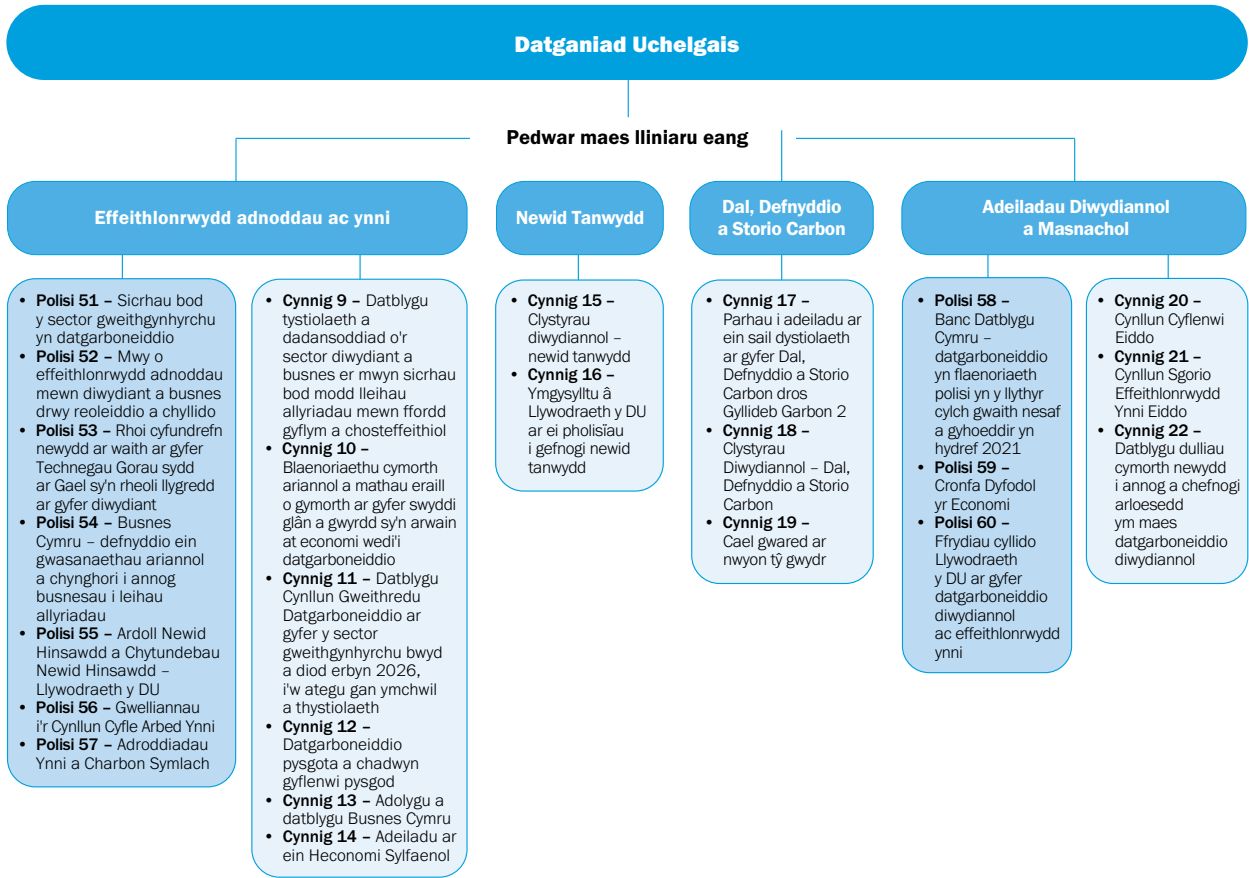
Datganiad Uchelgais

Pedwar maes lliniaru eang

Effeithlonrwydd adnoddau ac ynni

- Polisi 51 – Sicrhau bod y sector gweithgynhyrchu yn datgarboneiddio
- Polisi 52 – Mwy o effeithlonrwydd adnoddau mewn diwydiant a busnes drwy reoleiddio a chyllido
- Polisi 53 – Rhoi cyfundrefn newydd ar waith ar gyfer Technegau Gorau sydd ar Gael sy'n rheoli llygredd ar gyfer diwydiant
- Polisi 54 – Busnes Cymru – defnyddio ein gwasanaethau ariannol a chynghori i annog busnesau i leihau allyriadau
- Polisi 55 – Ardoll Newid Hinsawdd a Chytundebau Newid Hinsawdd – Llywodraeth y DU
- Polisi 56 – Gwelliannau i'r Cynllun Cyfle Arbed Ynni
- Polisi 57 – Adroddiadau Ynni a Charbon Symlach

- Cynnig 9 – Datblygu tystiolaeth a dadansoddiad o'r sector diwydiant a busnes er mwyn sicrhau bod modd lleihau allyriadau mewn ffordd gyflym a chosteffeithiol
- Cynnig 10 – Blaenoriaethu cymorth ariannol a mathau eraill o gymorth ar gyfer swyddi glân a gwyrdd sy'n arwain at economi wedi'i datgarboneiddio
- Cynnig 11 – Datblygu Cynllun Gweithredu Datgarboneiddio ar gyfer y sector gweithgynhyrchu bwyd a diod erbyn 2026, i'w ategu gan ymchwil a thystiolaeth
- Cynnig 12 – Datgarboneiddio pysgota a chadwyn gyflenwi pysgod
- Cynnig 13 – Adolygu a datblygu Busnes Cymru
- Cynnig 14 – Adeiladu ar ein Heconomi Sylfaenol

Newid Tanwydd

- Cynnig 15 – Clystyrau diwydiannol – newid tanwydd
- Cynnig 16 – Ymgysylltu â Llywodraeth y DU ar ei pholisïau i gefnogi newid tanwydd

Dal, Defnyddio a Storio Carbon

- Cynnig 17 – Parhau i adeiladu ar ein sail dystiolaeth ar gyfer Dal, Defnyddio a Storio Carbon dros Gyllideb Garbon 2
- Cynnig 18 – Clystyrau Diwydiannol – Dal, Defnyddio a Storio Carbon
- Cynnig 19 – Cael gwared ar nwyon tŷ gwydr

Adeiladau Diwydiannol a Masnachol

- Polisi 58 – Banc Datblygu Cymru – datgarboneiddio yn flaenoriaeth polisi yn y llythyr cylch gwaith nesaf a gyhoeddir yn hydref 2021
- Polisi 59 – Cronfa Dyfodol yr Economi
- Polisi 60 – Ffrydiau cyllido Llywodraeth y DU ar gyfer datgarboneiddio diwydiannol ac effeithlonrwydd ynni

- Cynnig 20 – Cynllun Cyflenwi Eiddo
- Cynnig 21 – Cynllun Sgorio Effeithlonrwydd Ynni Eiddo
- Cynnig 22 – Datblygu dulliau cymorth newydd i annog a chefnogi arloesedd ym maes datgarboneiddio diwydiannol